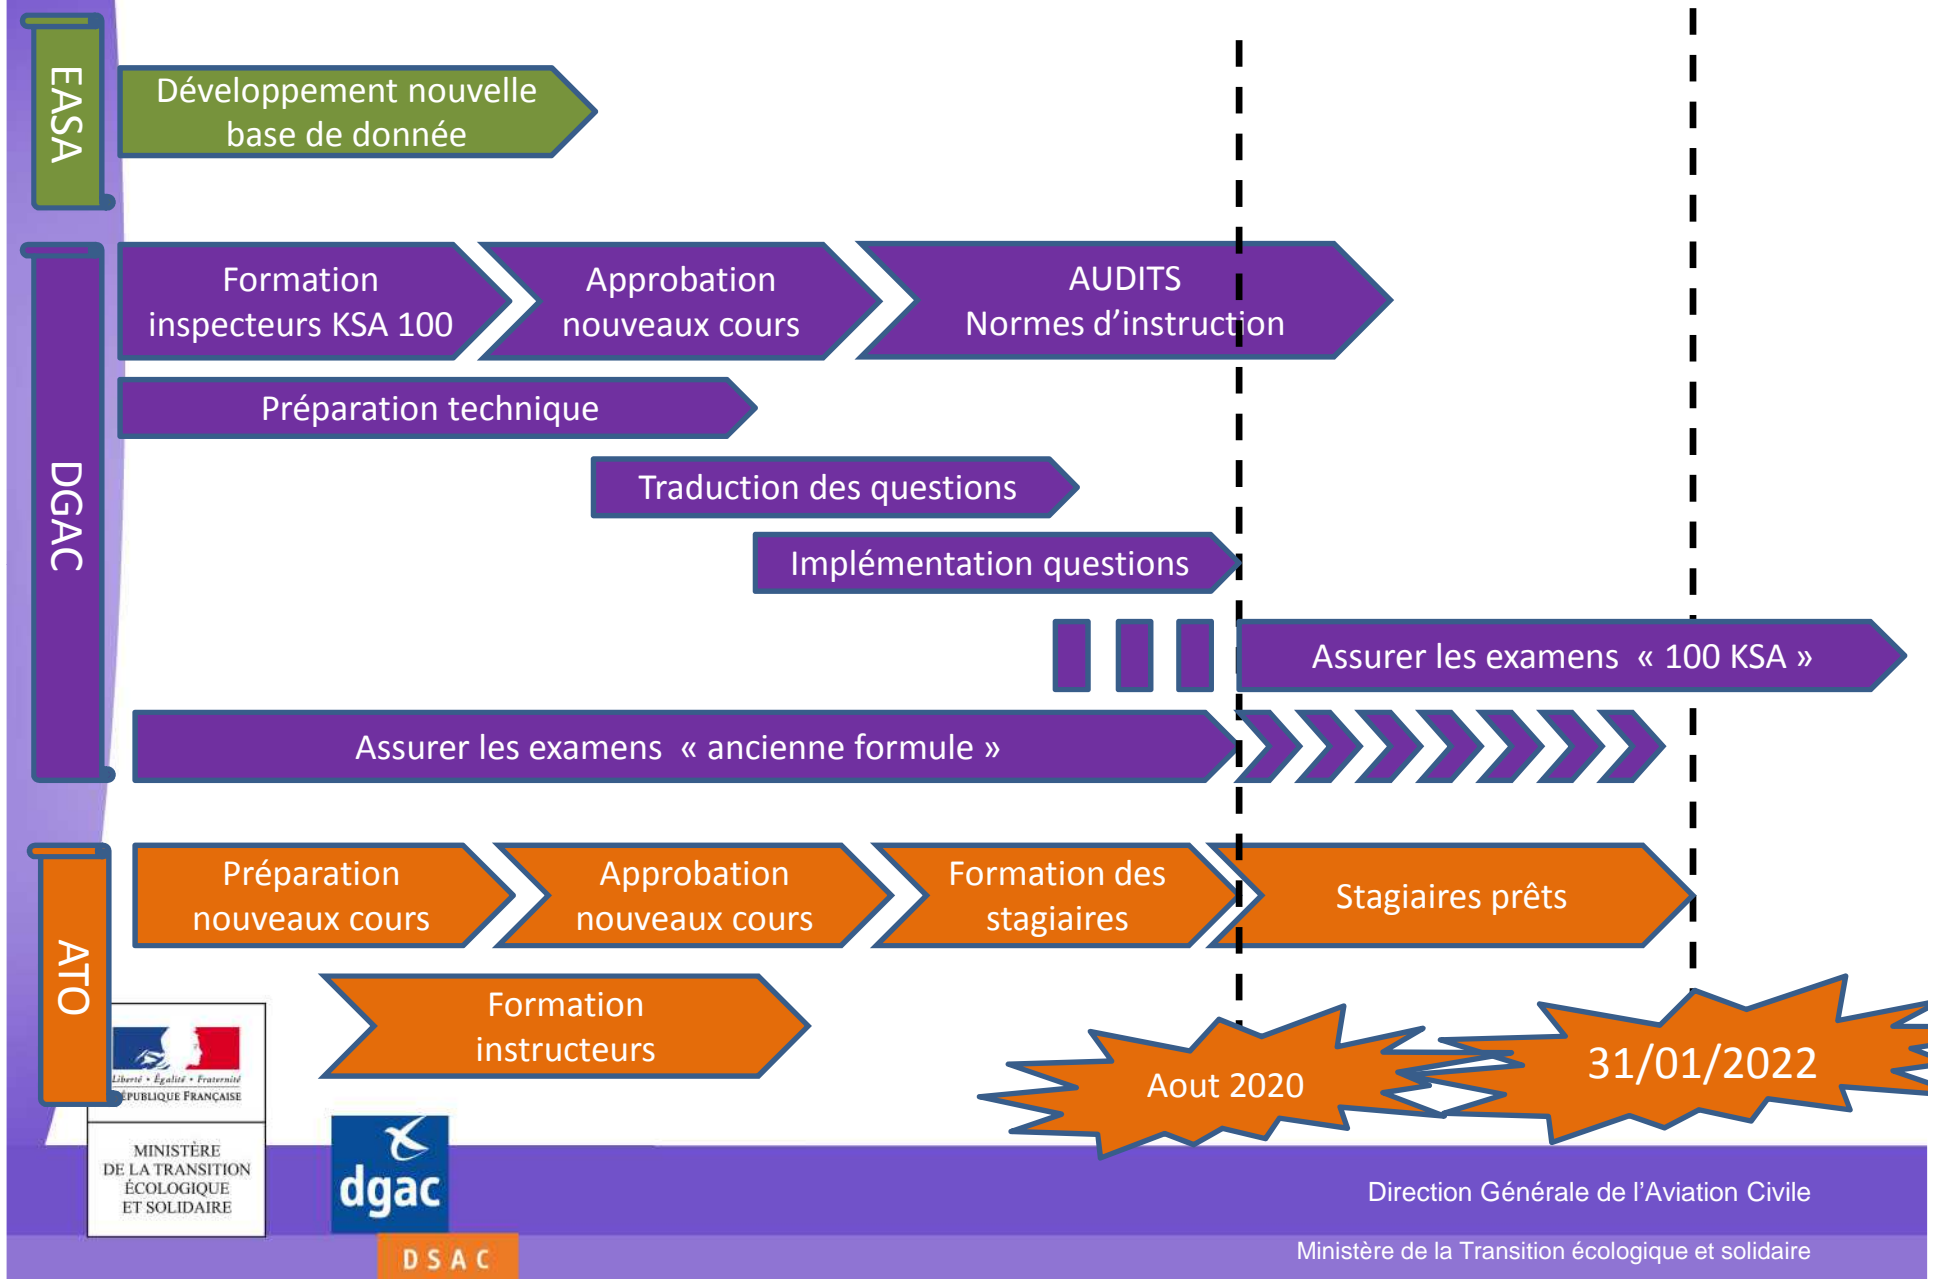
EASA

Développement nouvelle base de donnée

DGAC

Formation inspecteurs KSA 100

Approbation nouveaux cours

AUDITS
Normes d'instruction

Préparation technique

Traduction des questions

Implémentation questions

Assurer les examens « 100 KSA »

Assurer les examens « ancienne formule »

ATO

Préparation nouveaux cours

Approbation nouveaux cours

Formation des stagiaires

Stagiaires prêts

Formation instructeurs

Aout 2020

31/01/2022

Liberté • Égalité • Fraternité
RÉPUBLIQUE FRANÇAISE

MINISTÈRE
DE LA TRANSITION
ÉCOLOGIQUE
ET SOLIDAIRE

dgac

DSAC

Direction Générale de l'Aviation Civile

Ministère de la Transition écologique et solidaire